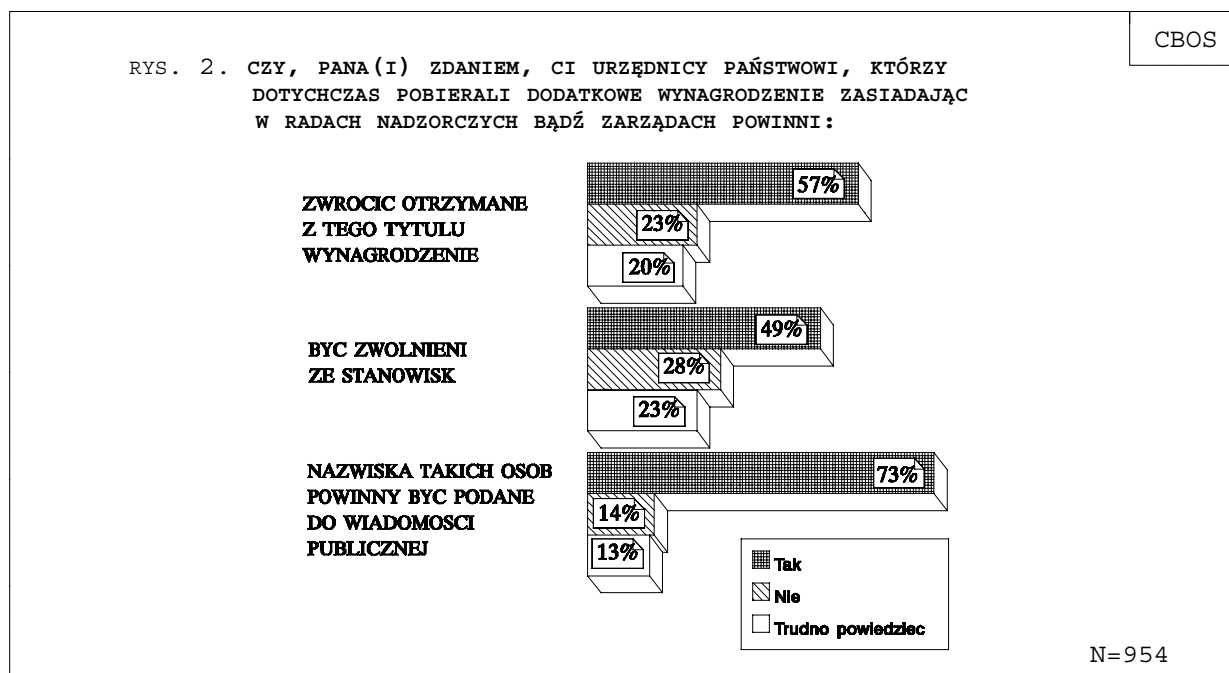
CBOS

RYS. 2. CZY, PANA(I) ZDANIEM, CI URZĘDNICY PAŃSTWOWI, KTÓRZY DOTYCHCZAS POBIERALI DODATKOWE WYNAGRODZENIE ZASIADAJĄC W RADACH NADZORCZYCH BĄDŹ ZARZĄDACH POWINNI:

ZWROCIC OTRZYMANE Z TEGO TYTULU WYNAGRODZENIE

57%

23%

20%

BYC ZWOLNIENI ZE STANOWISK

49%

28%

23%

NAZWISKA TAKICH OSOB POWINNY BYC PODANE DO WIADOMOSCI PUBLICZNEJ

73%

14%

13%

Tak

Nie

Trudno powiedziec

N=954